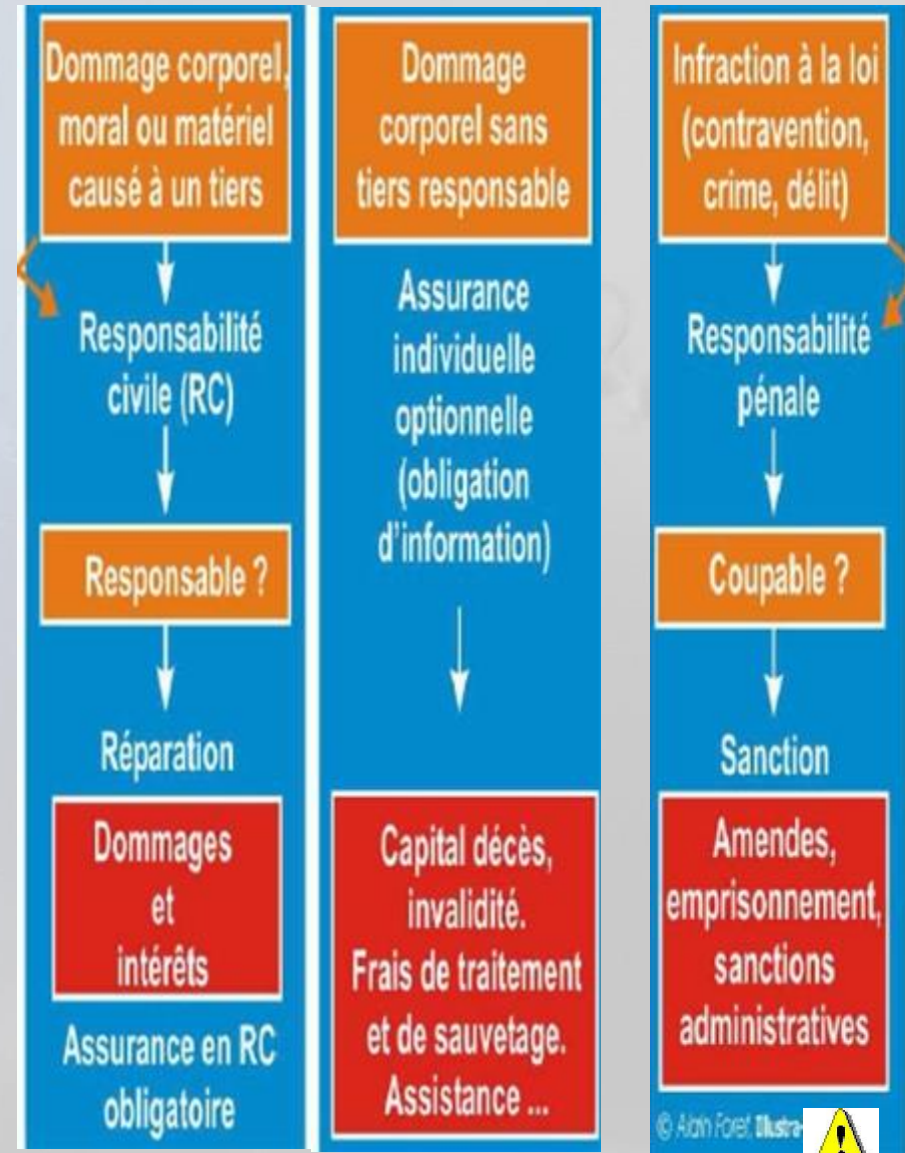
Dommage corporel, moral ou matériel causé à un tiers

Responsabilité civile (RC)

Responsable ?

Réparation

Dommages et intérêts

Assurance en RC obligatoire

Dommage corporel sans tiers responsable

Assurance individuelle optionnelle (obligation d'information)

Capital décès, invalidité. Frais de traitement et de sauvetage. Assistance ...

Infraction à la loi (contravention, crime, délit)

Responsabilité pénale

Coupable ?

Sanction

Amendes, emprisonnement, sanctions administratives

© Alain Foret, Illustra-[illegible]